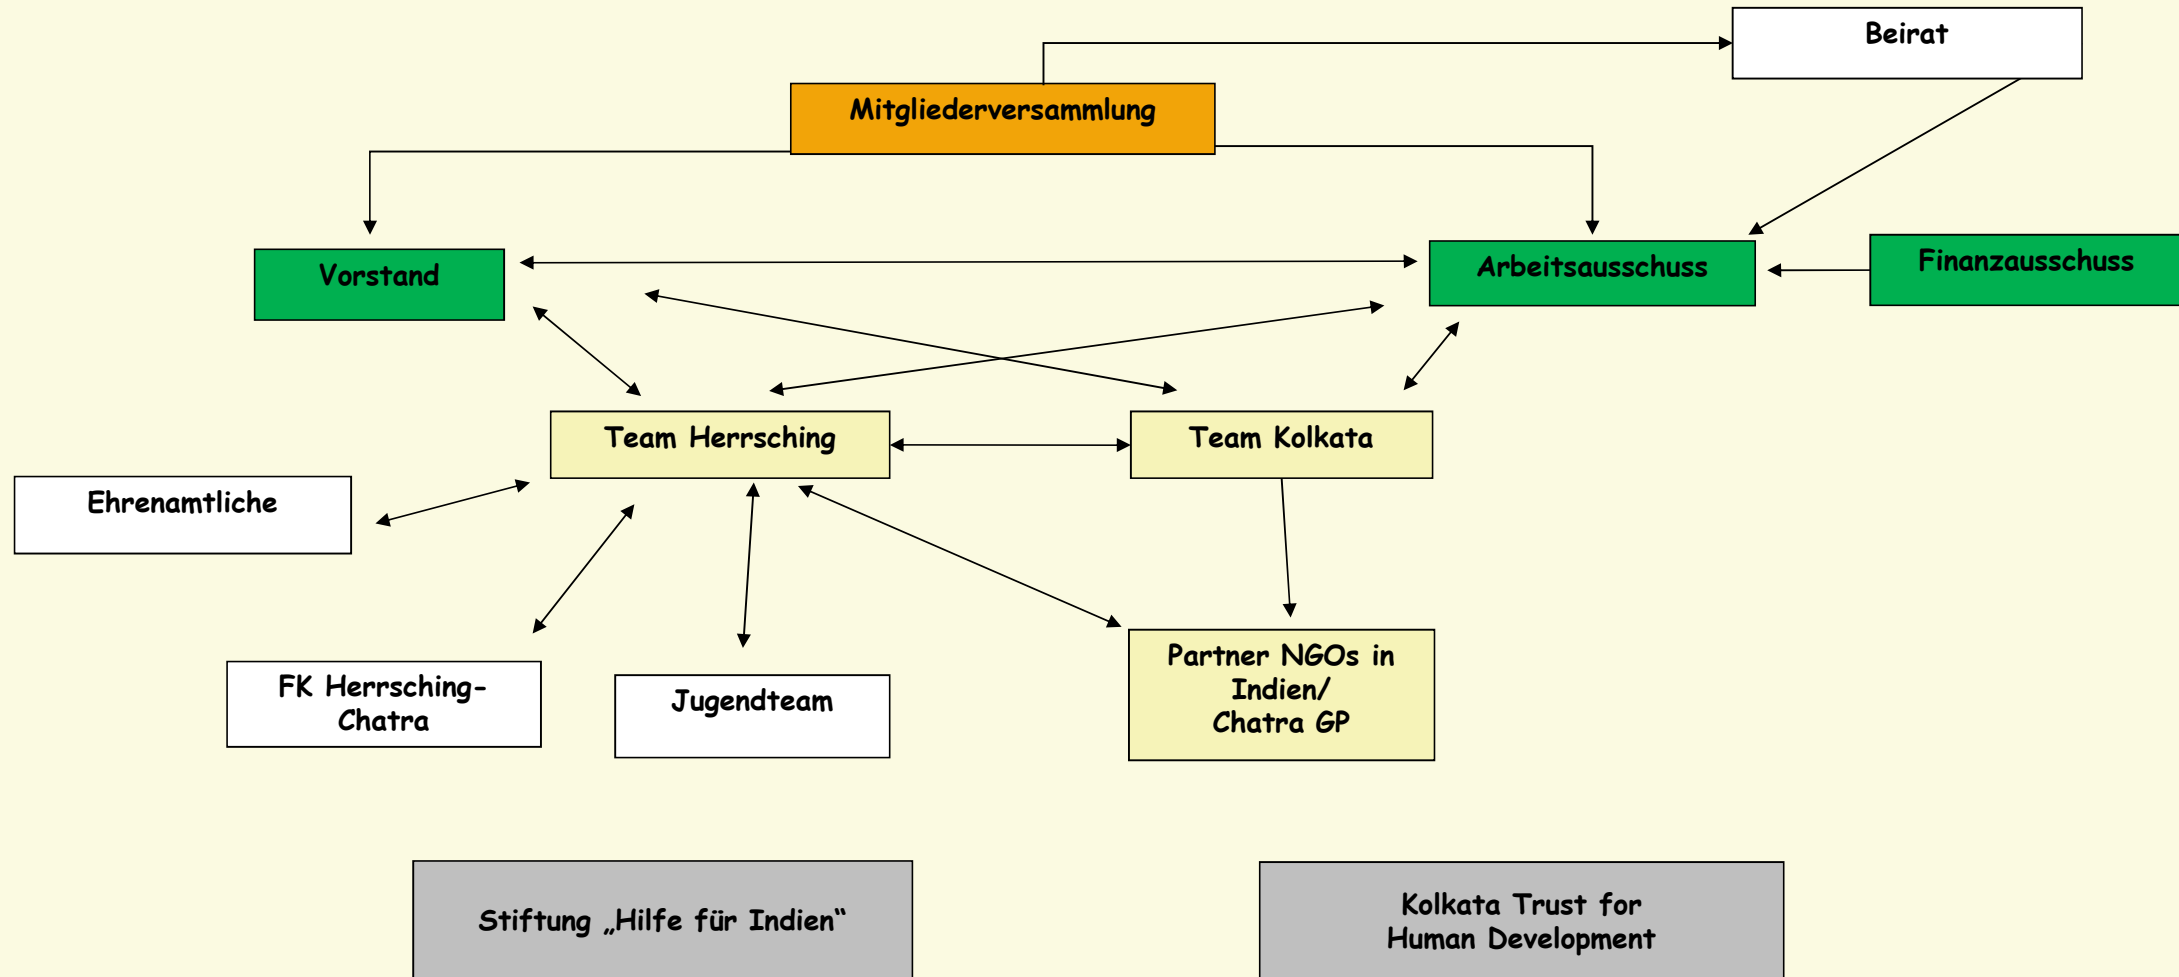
Beirat

Mitgliederversammlung

Vorstand

Arbeitsausschuss

Finanzausschuss

Team Herrsching

Team Kolkata

Ehrenamtliche

FK Herrsching-Chatra

Jugendteam

Partner NGOs in Indien/ Chatra GP

Stiftung „Hilfe für Indien“

Kolkata Trust for Human Development